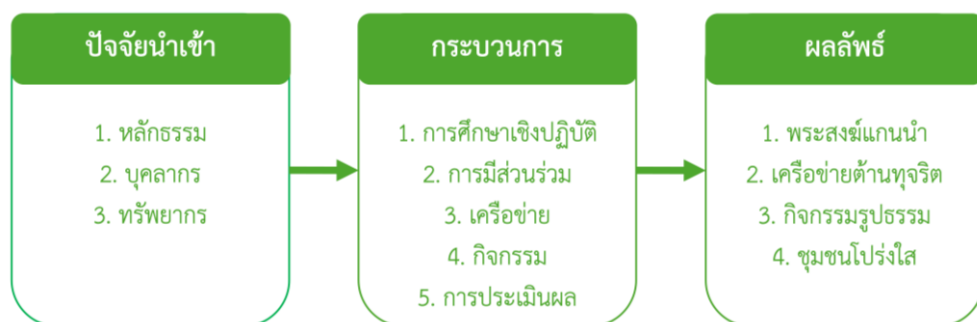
ปัจจัยนำเข้า

1. หลักธรรม
2. บุคลากร
3. ทรัพยากร

กระบวนการ

1. การศึกษาเชิงปฏิบัติ
2. การมีส่วนร่วม
3. เครือข่าย
4. กิจกรรม
5. การประเมินผล

ผลลัพธ์

1. พระสงฆ์แกนนำ
2. เครือข่ายต้านทุจริต
3. กิจกรรมรูปธรรม
4. ชุมชนโปร่งใส